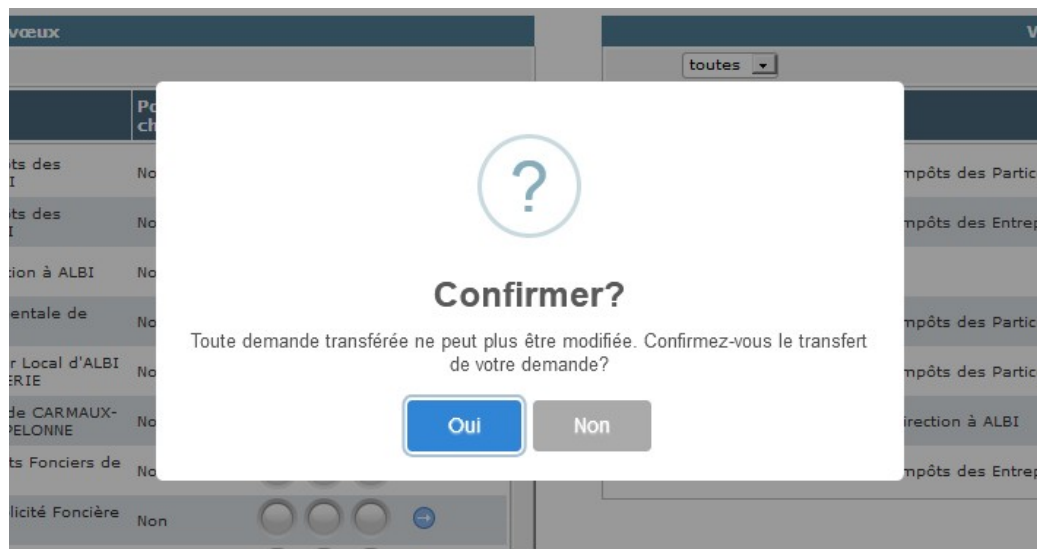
vœux

toutes

V

Po
ch

ts des
I

No

mpôts des Partic

ts des
I

No

mpôts des Entrep

tion à ALBI

No

entale de

No

mpôts des Partic

r Local d'ALBI
ERIE

No

mpôts des Partic

de CARMAUX-
PELONNE

No

irection à ALBI

ts Fonciers de

No

mpôts des Entrep

licité Foncière

Non

?

Confirmer?

Toute demande transférée ne peut plus être modifiée. Confirmez-vous le transfert de votre demande?

Oui

Non